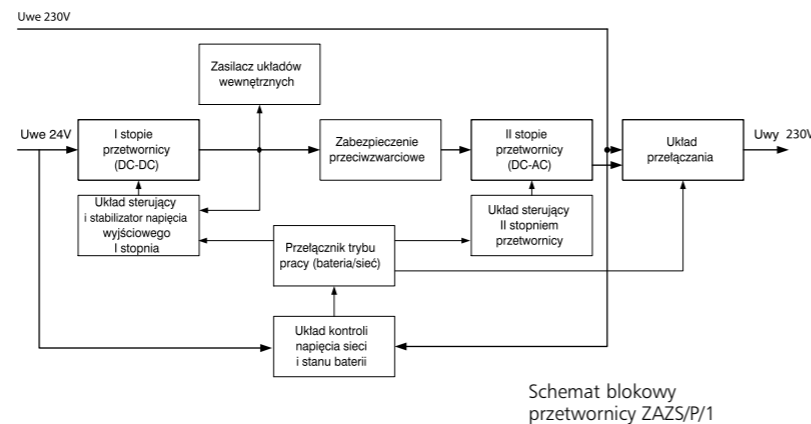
Uwe 230V

Zasilacz układów wewnętrznych

Uwe 24V

I stopie przetwornicy (DC-DC)

Zabezpieczenie przeciwzwarciowe

II stopie przetwornicy (DC-AC)

Układ przełączania

Uwy 230V

Układ sterujący i stabilizator napięcia wyjściowego I stopnia

Układ sterujący II stopniem przetwornicy

Przełącznik trybu pracy (bateria/sieć)

Układ kontroli napięcia sieci i stanu baterii

Schemat blokowy przetwornicy ZAZS/P/1